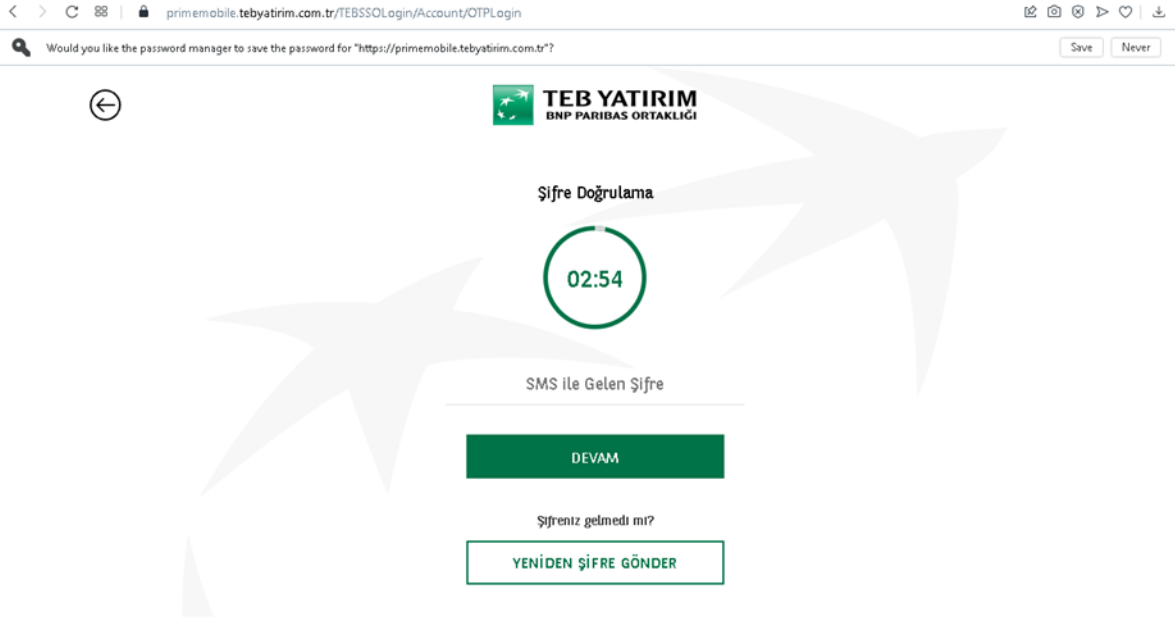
primemobile.tebyatirim.com.tr/TEBSSOLogin/Account/OTPLogin

Would you like the password manager to save the password for "https://primemobile.tebyatirim.com.tr"?

Save

Never

TEB YATIRIM
BNP PARIBAS ORTAKLIĞI

Şifre Doğrulama

02:54

SMS ile Gelen Şifre

DEVAM

Şifreniz gelmedi mi?

YENİDEN ŞİFRE GÖNDER